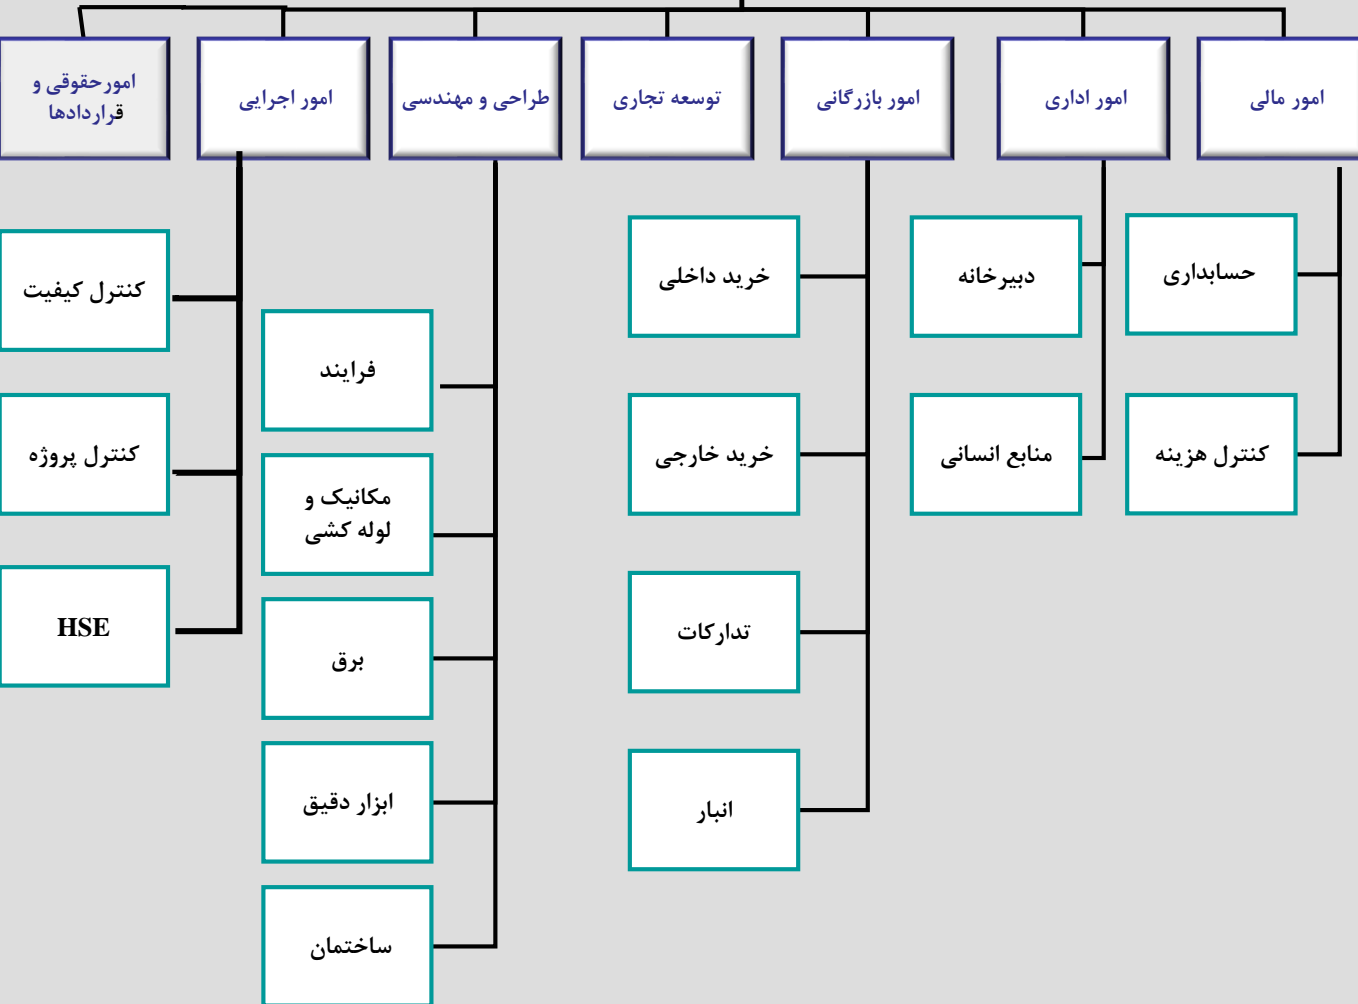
امور مالی

امور اداری

امور بازرگانی

توسعه تجاری

طراحی و مهندسی

امور اجرایی

امورحقوقی و قراردادها

حسابداری

کنترل هزینه

دبیرخانه

منابع انسانی

خرید داخلی

خرید خارجی

تدارکات

انبار

فرایند

مکانیک و لوله کشی

برق

ابزار دقیق

ساختمان

کنترل کیفیت

کنترل پروژه

HSE